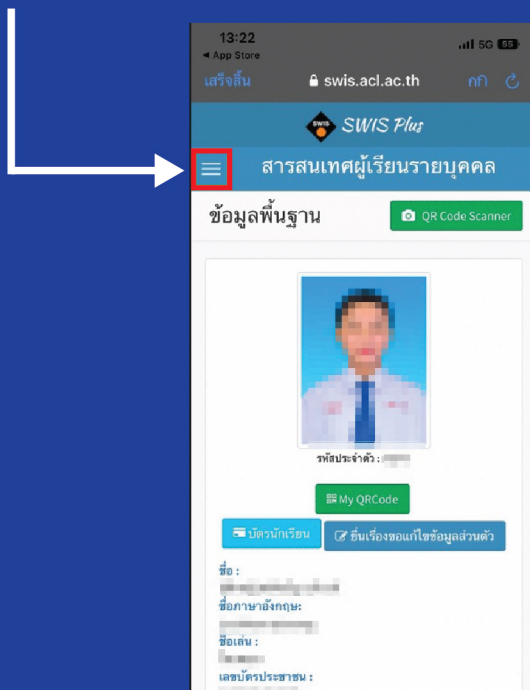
13:22
◀ App Store
5G 85

เสร็จสิ้น swis.acl.ac.th กก

SWIS SWIS Plus

สารสนเทศผู้เรียนรายบุคคล

ข้อมูลพื้นฐาน

QR Code Scanner

รหัสประจำตัว : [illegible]

My QRCode

บัตรนักเรียน

ยื่นเรื่องขอแก้ไขข้อมูลส่วนตัว

ชื่อ :
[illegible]
ชื่อภาษาอังกฤษ:
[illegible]
ชื่อเล่น :
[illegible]
เลขบัตรประชาชน :